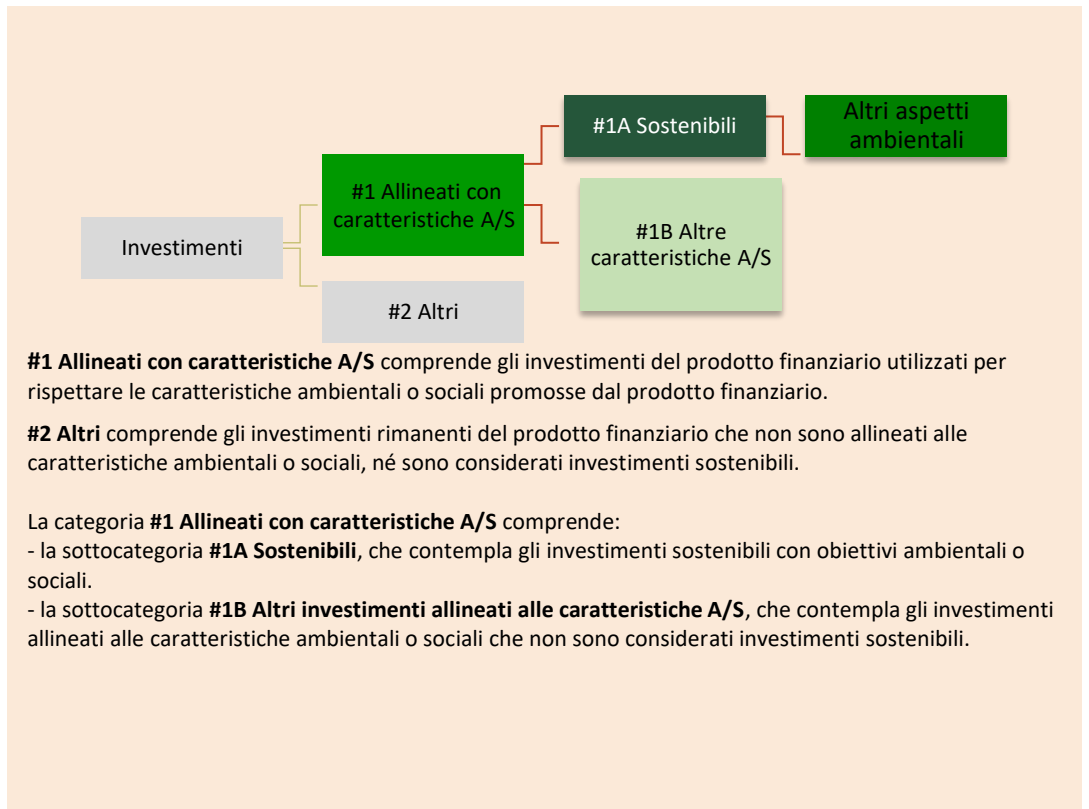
Investimenti

#1 Allineati con caratteristiche A/S

#2 Altri

#1A Sostenibili

#1B Altre caratteristiche A/S

Altri aspetti ambientali

**#1 Allineati con caratteristiche A/S** comprende gli investimenti del prodotto finanziario utilizzati per rispettare le caratteristiche ambientali o sociali promosse dal prodotto finanziario.

**#2 Altri** comprende gli investimenti rimanenti del prodotto finanziario che non sono allineati alle caratteristiche ambientali o sociali, né sono considerati investimenti sostenibili.

La categoria **#1 Allineati con caratteristiche A/S** comprende:
- la sottocategoria **#1A Sostenibili**, che contempla gli investimenti sostenibili con obiettivi ambientali o sociali.
- la sottocategoria **#1B Altri investimenti allineati alle caratteristiche A/S**, che contempla gli investimenti allineati alle caratteristiche ambientali o sociali che non sono considerati investimenti sostenibili.